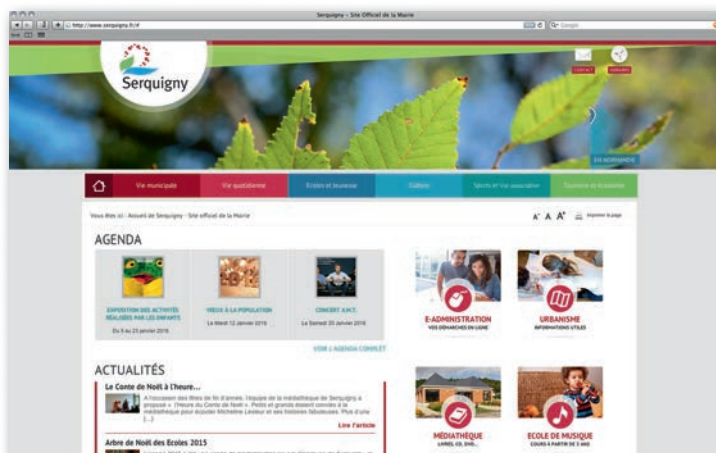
Serquigny – Site Officiel de la Mairie

http://www.serquigny.fr/#

Google

Serquigny

CONTACT

HORAIRES

EN NORMANDIE

Vie municipale

Vie quotidienne

Enfance et Jeunesse

Culture

Sports et Vie associative

Tourisme et Economie

Vous êtes ici : Accueil de Serquigny – Site officiel de la Mairie

A A A

Imprimer la page

AGENDA

EXPOSITION DES ACTIVITÉS RÉALISÉES PAR LES ENFANTS

Du 9 au 23 janvier 2016

VŒUX À LA POPULATION

Le Mardi 12 Janvier 2016

CONCERT A.M.T.

Le Samedi 30 Janvier 2016

VOIR L'AGENDA COMPLET

E-ADMINISTRATION

VOS DÉMARCHES EN LIGNE

URBANISME

INFORMATIONS UTILES

ACTUALITÉS

Le Conte de Noël à l'heure...

A l'occasion des fêtes de fin d'année, l'équipe de la médiathèque de Serquigny a proposé « l'Heure du Conte de Noël ». Petits et grands étaient conviés à la médiathèque pour écouter Micheline Lesieur et ses histoires fabuleuses. Plus d'une [...]

Lire l'article

Arbre de Noël des Ecoles 2015

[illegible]

MÉDIATHÈQUE

LIVRES, CD, DVD...

ECOLE DE MUSIQUE

COURS À PARTIR DE 5 ANS